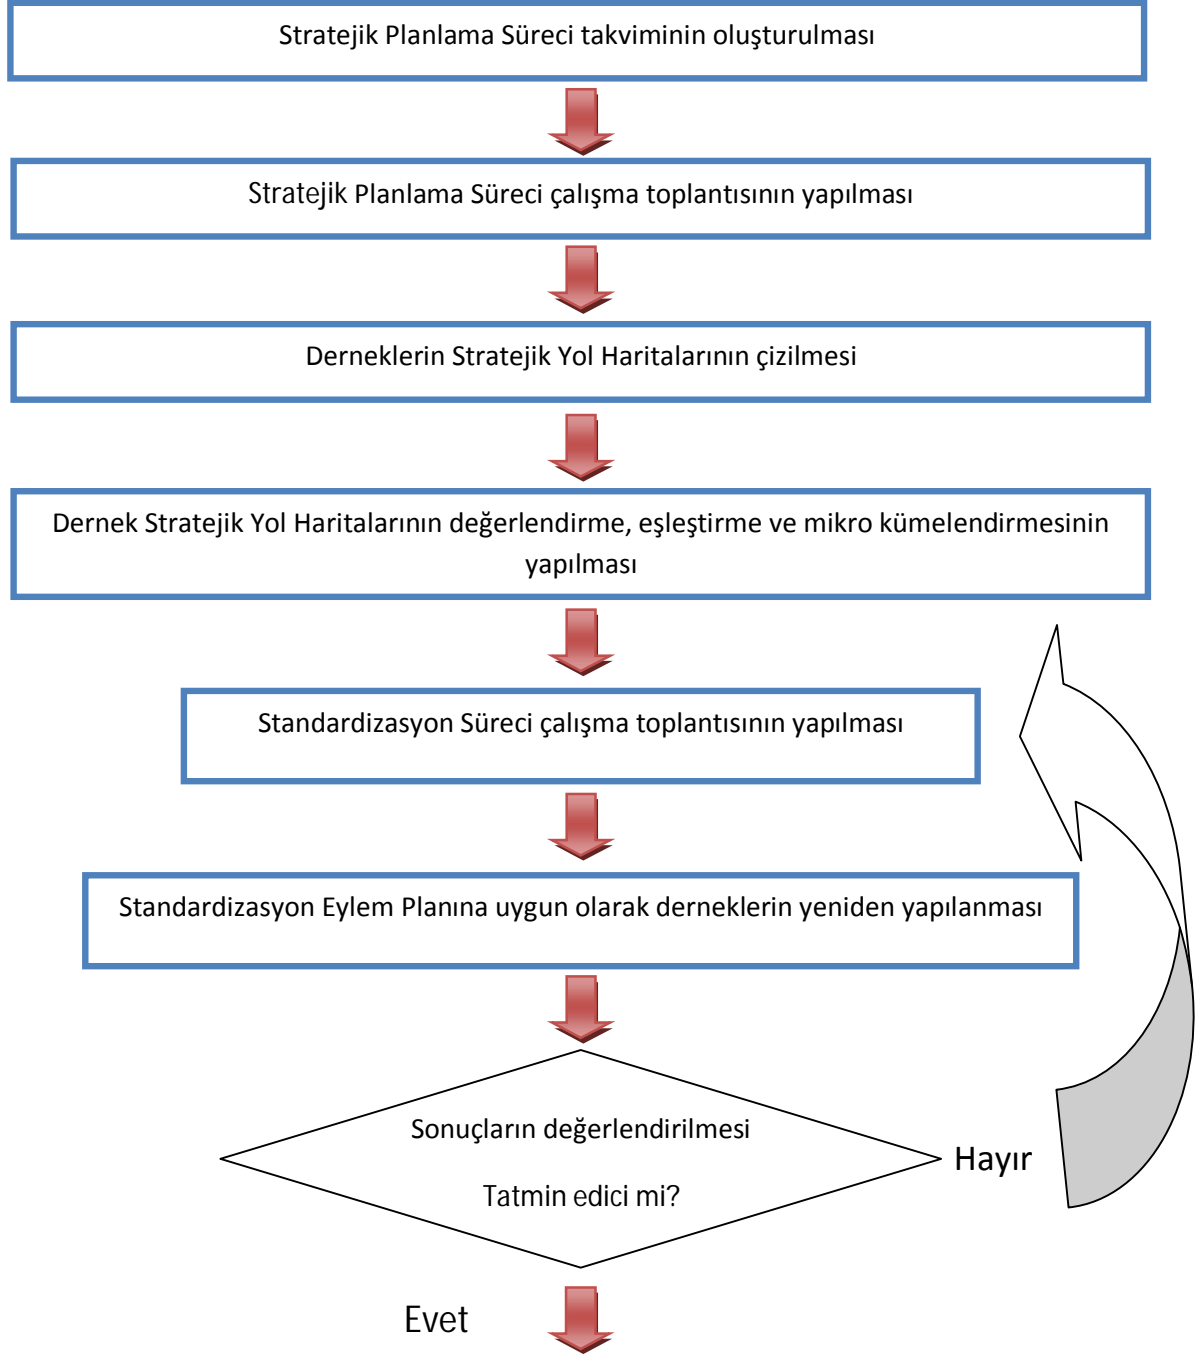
Stratejik Planlama Süreci takviminin oluşturulması

Stratejik Planlama Süreci çalışma toplantısının yapılması

Derneklerin Stratejik Yol Haritalarının çizilmesi

Dernek Stratejik Yol Haritalarının değerlendirme, eşleştirme ve mikro kümelendirmesinin yapılması

Standardizasyon Süreci çalışma toplantısının yapılması

Standardizasyon Eylem Planına uygun olarak derneklerin yeniden yapılanması

Sonuçların değerlendirilmesi

Tatmin edici mi?

Hayır

Evet